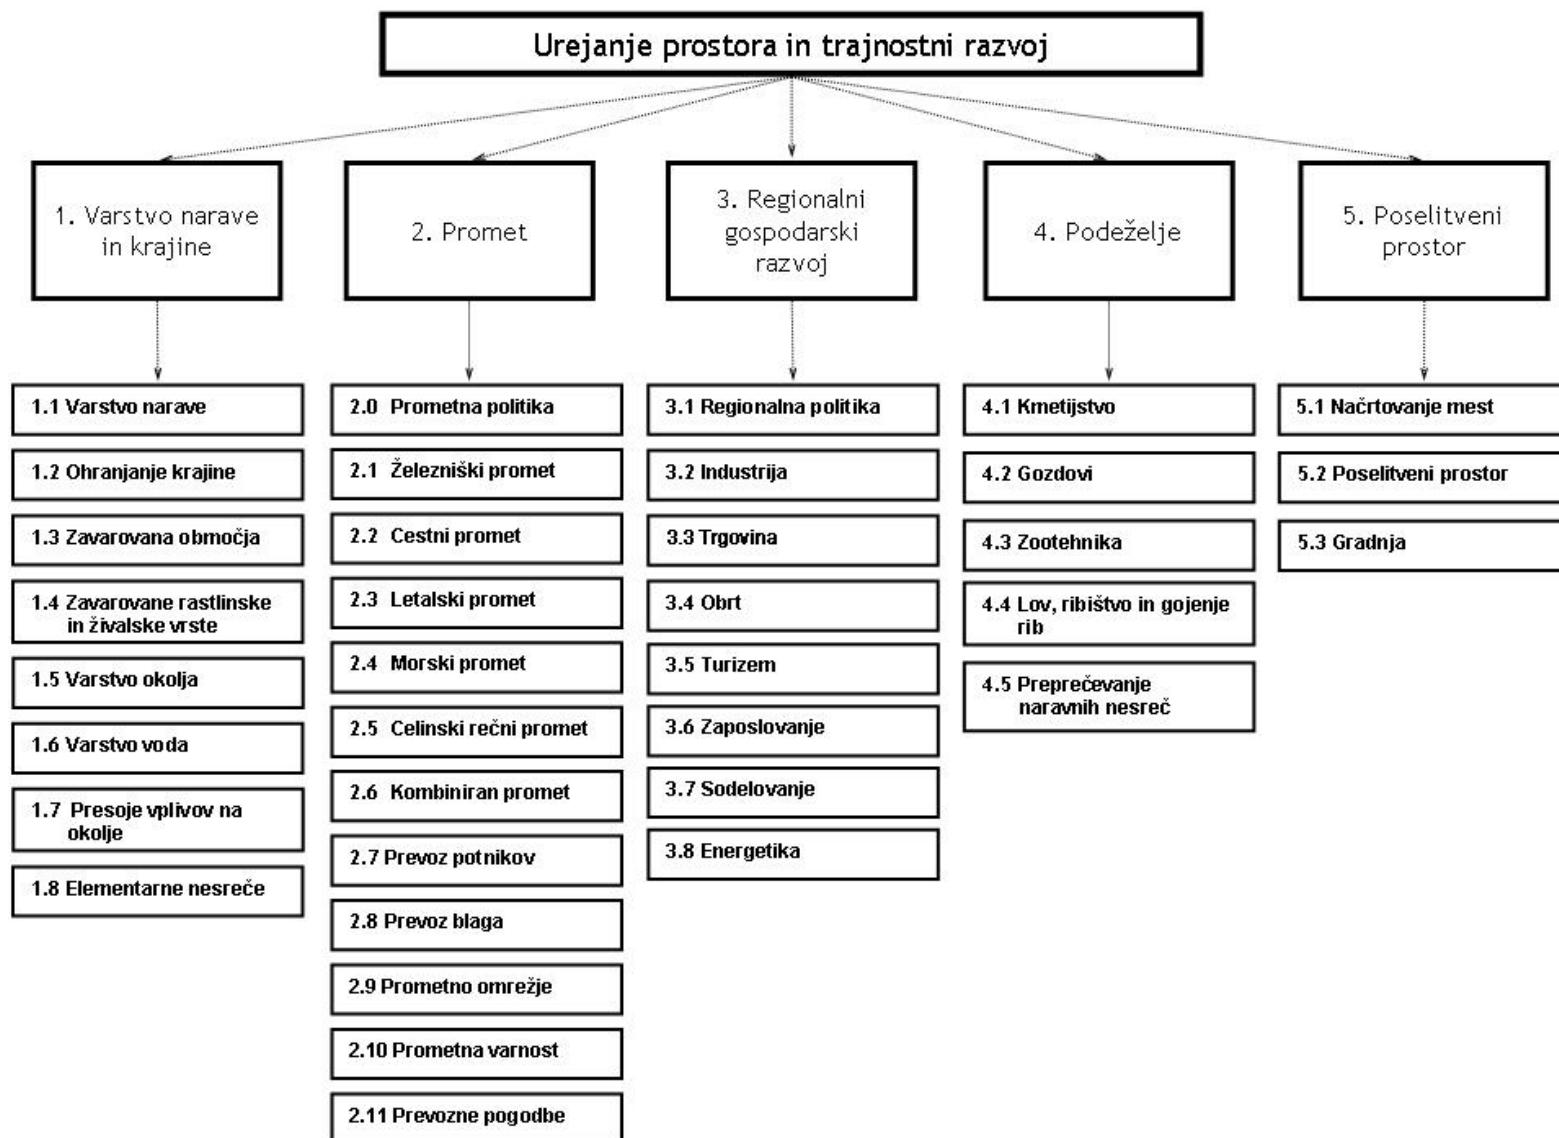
Urejanje prostora in trajnostni razvoj

1. Varstvo narave in krajine

1.1 Varstvo narave
1.2 Ohranjanje krajine
1.3 Zavarovana območja
1.4 Zavarovane rastlinske in živalske vrste
1.5 Varstvo okolja
1.6 Varstvo voda
1.7 Presoje vplivov na okolje
1.8 Elementarne nesreče

2. Promet

2.0 Prometna politika
2.1 Železniški promet
2.2 Cestni promet
2.3 Letalski promet
2.4 Morski promet
2.5 Celinski rečni promet
2.6 Kombiniran promet
2.7 Prevoz potnikov
2.8 Prevoz blaga
2.9 Prometno omrežje
2.10 Prometna varnost
2.11 Prevozne pogodbe

3. Regionalni gospodarski razvoj

3.1 Regionalna politika
3.2 Industrija
3.3 Trgovina
3.4 Obrt
3.5 Turizem
3.6 Zaposlovanje
3.7 Sodelovanje
3.8 Energetika

4. Podeželje

4.1 Kmetijstvo
4.2 Gozdovi
4.3 Zootehnika
4.4 Lov, ribištvo in gojenje rib
4.5 Preprečevanje naravnih nesreč

5. Poselitveni prostor

5.1 Načrtovanje mest
5.2 Poselitveni prostor
5.3 Gradnja